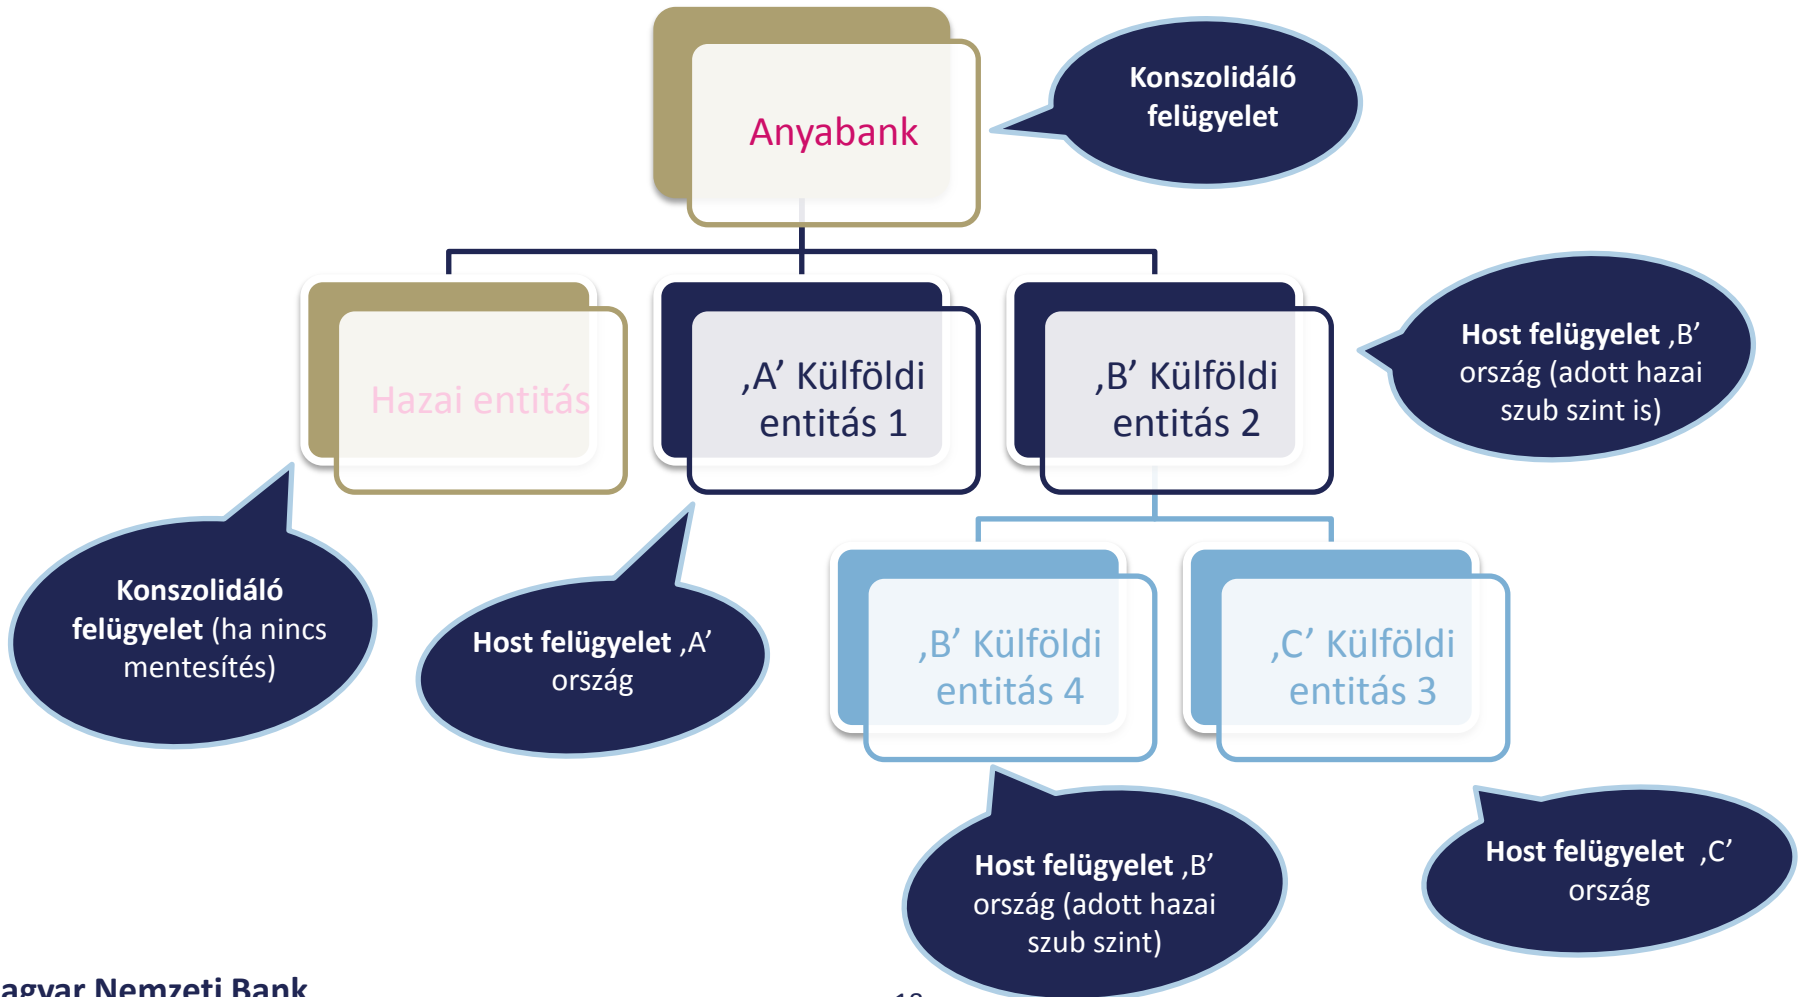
Anyabank

Konszolidáló felügyelet

Hazai entitás

‚A' Külföldi entitás 1

‚B' Külföldi entitás 2

Host felügyelet ‚B' ország (adott hazai szub szint is)

‚B' Külföldi entitás 4

‚C' Külföldi entitás 3

Konszolidáló felügyelet (ha nincs mentesítés)

Host felügyelet ‚A' ország

Host felügyelet ‚B' ország (adott hazai szub szint)

Host felügyelet ‚C' ország

agyar Nemzeti Bank

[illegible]